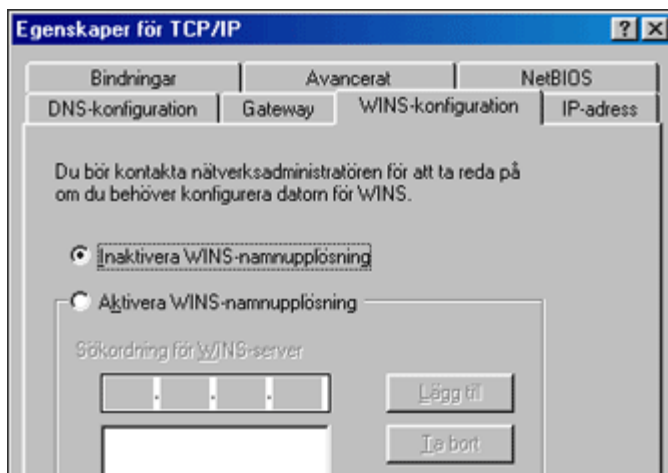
Egenskaper för TCP/IP

?

Bindningar

Avancerat

NetBIOS

DNS-konfiguration

Gateway

WINS-konfiguration

IP-adress

Du bör kontakta nätverksadministratören för att ta reda på om du behöver konfigurera datorn för WINS.

Inaktivera WINS-namnupplösning

Aktivera WINS-namnupplösning

Sökordning för WINS-server

. . .

Lägg till

Ta bort